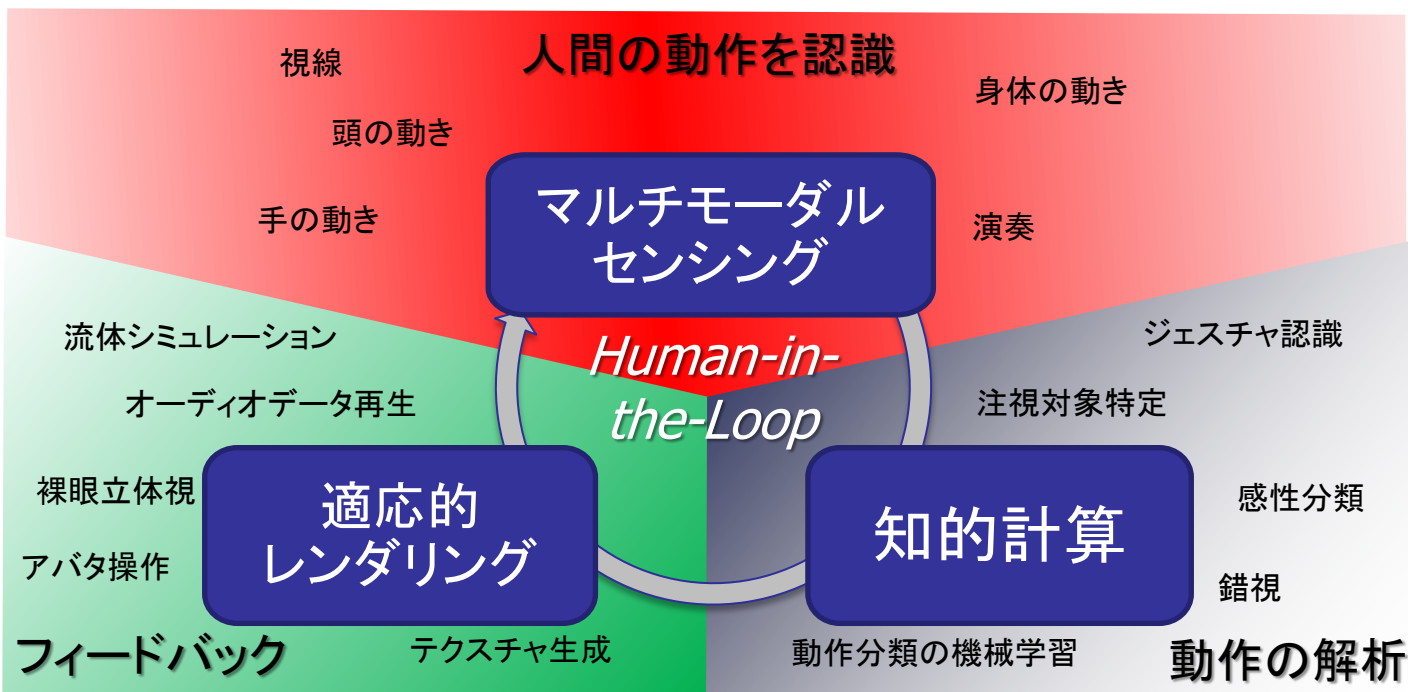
人間の動作を認識

視線

頭の動き

手の動き

身体の動き

演奏

マルチモーダルセンシング

Human-in-the-Loop

流体シミュレーション

オーディオデータ再生

裸眼立体視

アバタ操作

適応的レンダリング

テクスチャ生成

フィードバック

ジェスチャ認識

注視対象特定

感性分類

錯視

知的計算

動作分類の機械学習

動作の解析